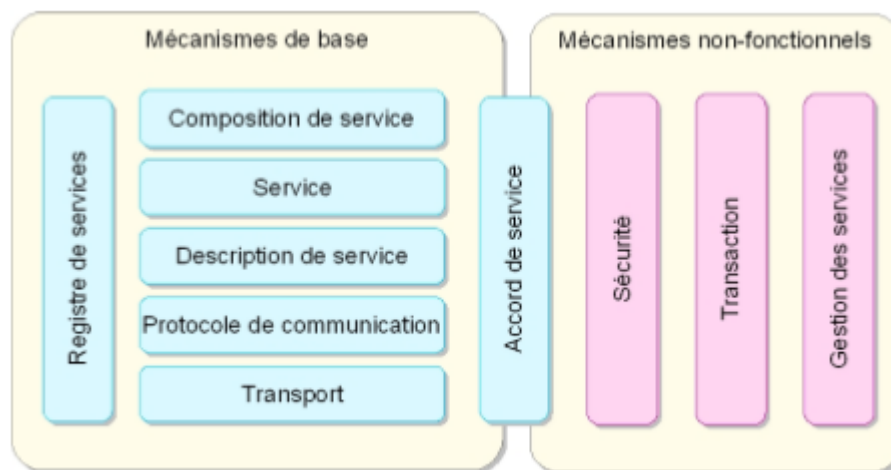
Mécanismes de base

Registre de services

Composition de service

Service

Description de service

Protocole de communication

Transport

Accord de service

Mécanismes non-fonctionnels

Sécurité

Transaction

Gestion des services